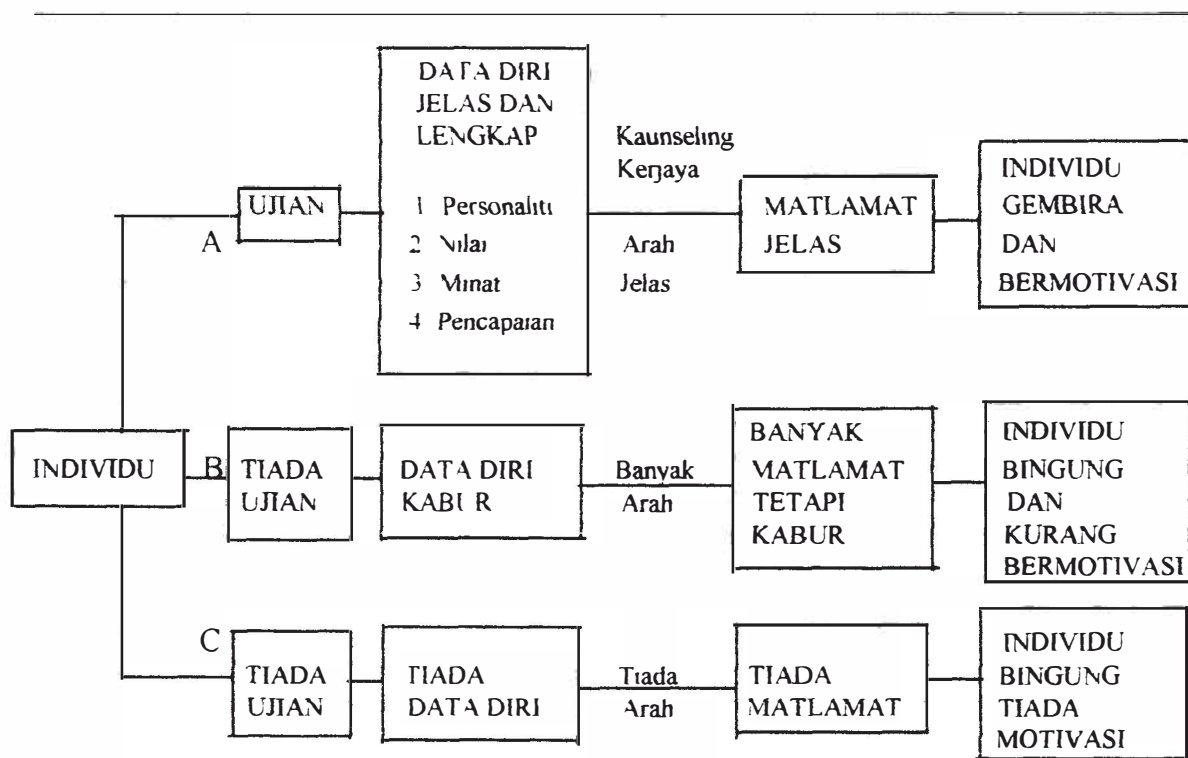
INDIVIDU

A

UJIAN

DATA DIRI JELAS DAN LENGKAP

1 Personaliti
2 Nilai
3 Minat
4 Pencapaian

Kaunseling Kerjaya

Arah Jelas

MATLAMAT JELAS

INDIVIDU GEMBIRA DAN BERMOTIVASI

B

TIADA UJIAN

DATA DIRI KABUR

Banyak Arah

BANYAK MATLAMAT TETAPI KABUR

INDIVIDU BINGUNG DAN KURANG BERMOTIVASI

C

TIADA UJIAN

TIADA DATA DIRI

Tiada Arah

TIADA MATLAMAT

INDIVIDU BINGUNG TIADA MOTIVASI